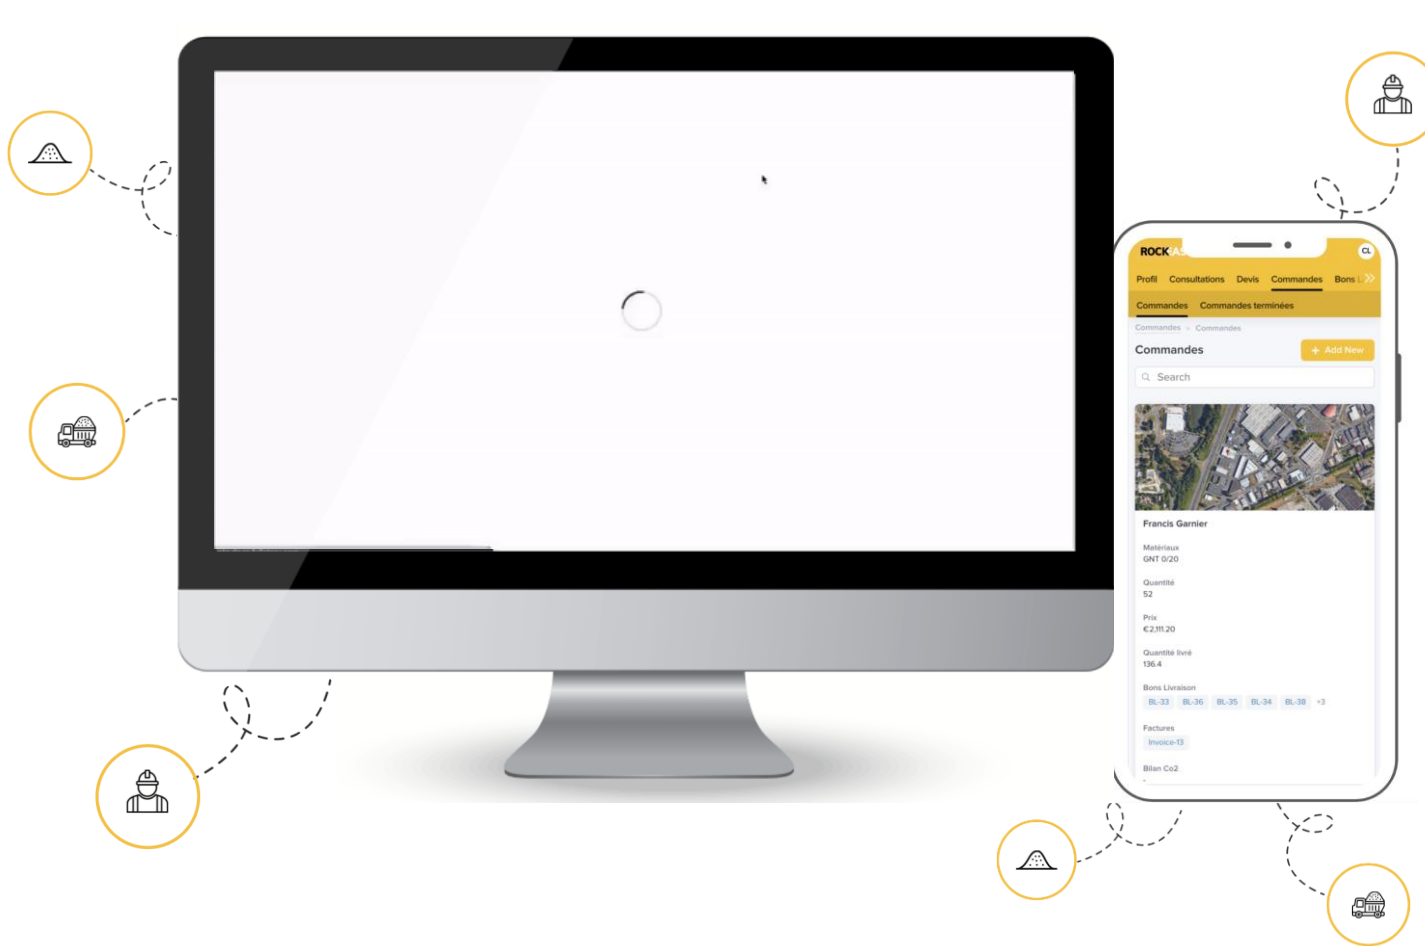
ROCK

CL

Profil Consultations Devis Commandes Bons

Commandes Commandes terminées

Commandes > Commandes

Commandes

+ Add New

Search

Francis Garnier

Matériaux
GNT 0/20

Quantité
52

Prix
€2,111.20

Quantité livré
136.4

Bons Livraison
BL-33 BL-36 BL-35 BL-34 BL-38 +3

Factures
Invoice-13

Bilan Co2